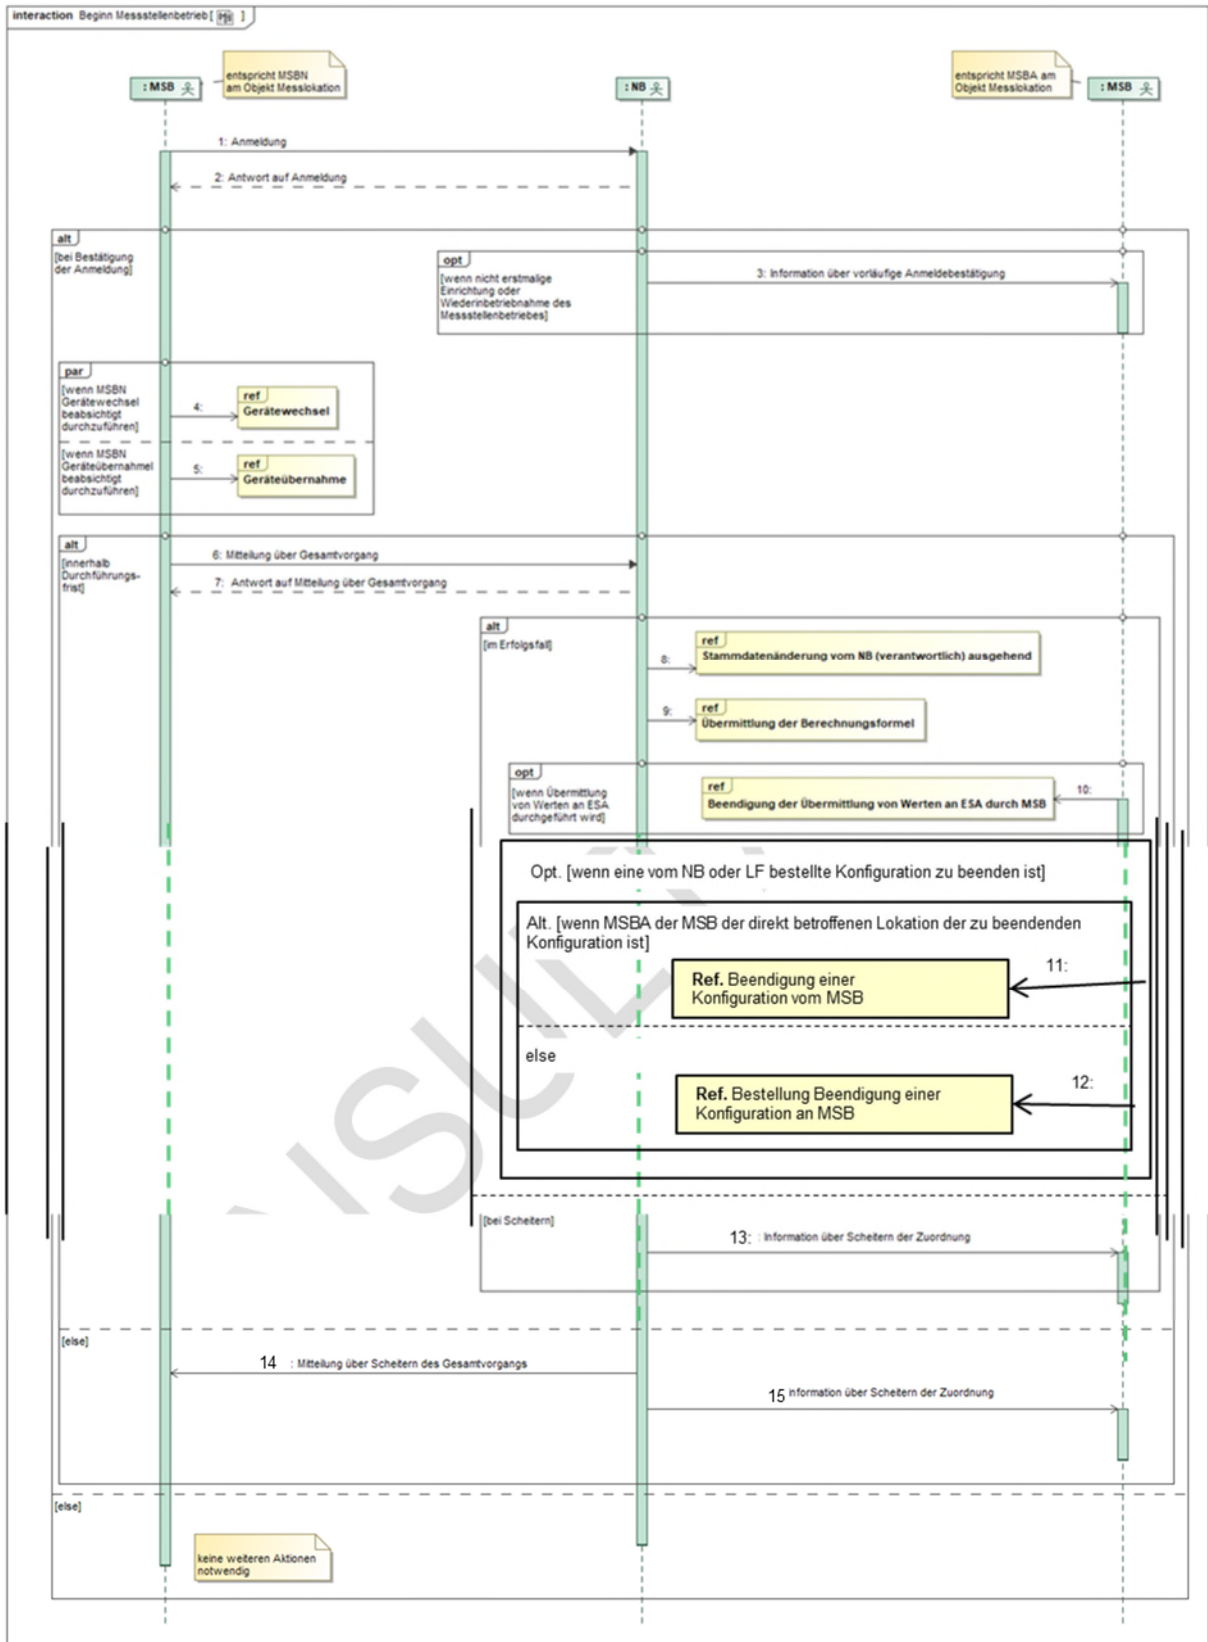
interaction Beginn Messstellenbetrieb [ Hi ]

: MSB

entspricht MSBN am Objekt Messlokation

: NB

entspricht MSBA am Objekt Messlokation

: MSB

1: Anmeldung

2: Antwort auf Anmeldung

alt
[bei Bestätigung der Anmeldung]

opt
[wenn nicht erstmalige Einrichtung oder Wiederinbetriebnahme des Messstellenbetriebes]

3: Information über vorläufige Anmeldebestätigung

par
[wenn MSBN Gerätewechsel beabsichtigt durchzuführen]

4:

ref
Gerätewechsel

[wenn MSBN Geräteübernahme beabsichtigt durchzuführen]

5:

ref
Geräteübernahme

alt
[innerhalb Durchführungs-frist]

6: Mitteilung über Gesamtvorgang

7: Antwort auf Mitteilung über Gesamtvorgang

alt
[im Erfolgsfall]

8:

ref
Stammdatenänderung vom NB (verantwortlich) ausgehend

9:

ref
Übermittlung der Berechnungsformel

opt
[wenn Übermittlung von Werten an ESA durchgeführt wird]

ref
Beendigung der Übermittlung von Werten an ESA durch MSB

10:

Opt. [wenn eine vom NB oder LF bestellte Konfiguration zu beenden ist]

Alt. [wenn MSBA der MSB der direkt betroffenen Lokation der zu beendenden Konfiguration ist]

Ref. Beendigung einer Konfiguration vom MSB

11:

else

Ref. Bestellung Beendigung einer Konfiguration an MSB

12:

[bei Scheitern]

13: : Information über Scheitern der Zuordnung

[else]

14 : Mitteilung über Scheitern des Gesamtvorgangs

15 Information über Scheitern der Zuordnung

[else]

keine weiteren Aktionen notwendig